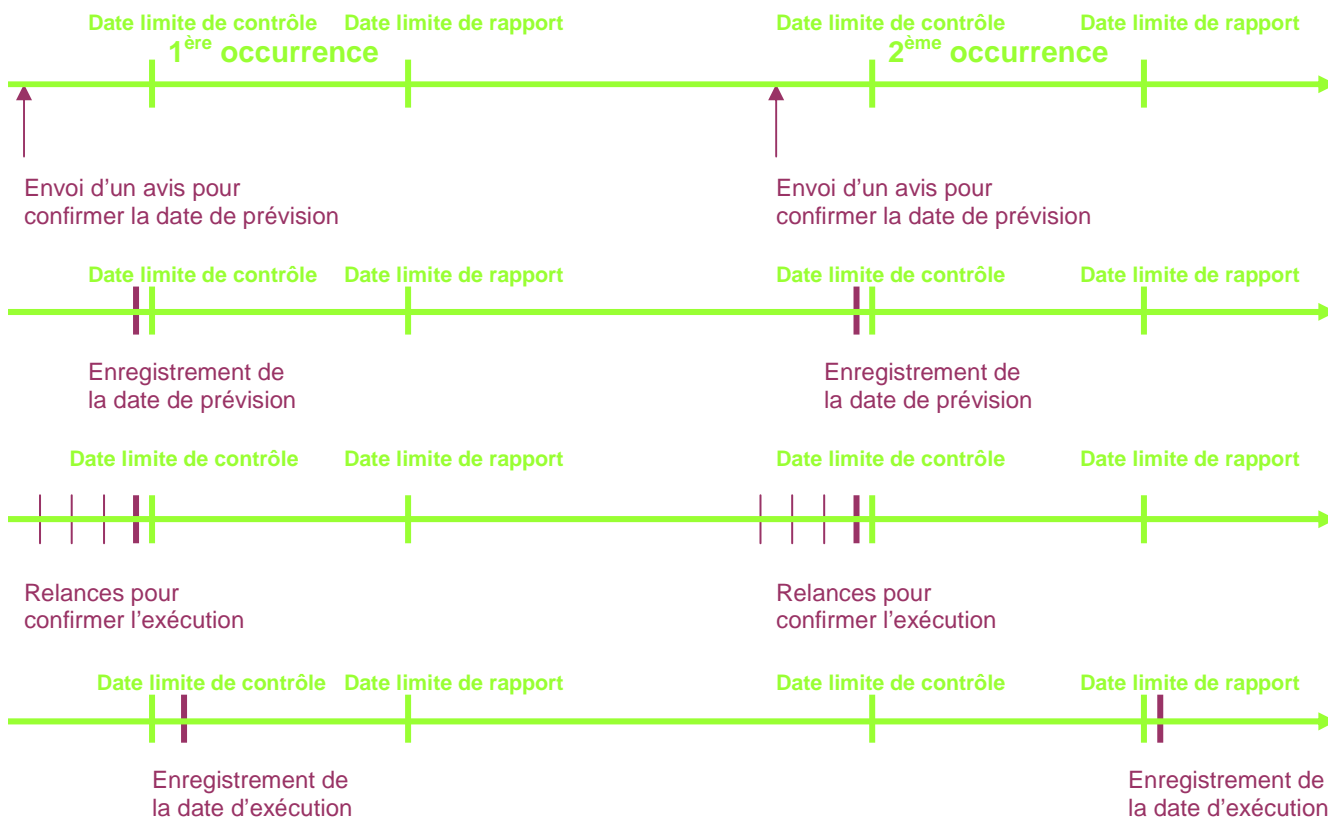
Date limite de contrôle
1$^{ère}$ occurrence
Date limite de rapport
Date limite de contrôle
2$^{ème}$ occurrence
Date limite de rapport

Envoi d’un avis pour confirmer la date de prévision

Envoi d’un avis pour confirmer la date de prévision

Date limite de contrôle
Date limite de rapport
Date limite de contrôle
Date limite de rapport

Enregistrement de la date de prévision

Enregistrement de la date de prévision

Date limite de contrôle
Date limite de rapport
Date limite de contrôle
Date limite de rapport

Relances pour confirmer l’exécution

Relances pour confirmer l’exécution

Date limite de contrôle
Date limite de rapport
Date limite de contrôle
Date limite de rapport

Enregistrement de la date d’exécution

Enregistrement de la date d’exécution